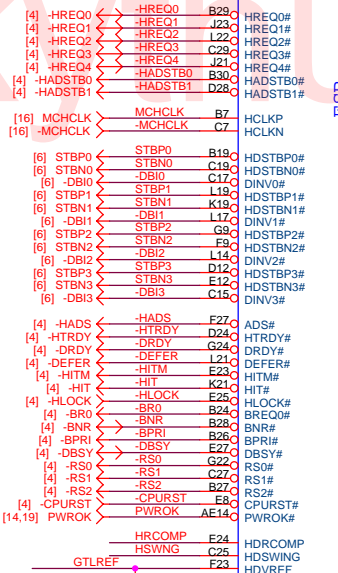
[4] -HREQ0 -HREQ0 B29 HREQ0#
[4] -HREQ1 -HREQ1 J23 HREQ1#
[4] -HREQ2 -HREQ2 L22 HREQ2#
[4] -HREQ3 -HREQ3 C29 HREQ3#
[4] -HREQ4 -HREQ4 J21 HREQ4#
[4] -HADSTB0 -HADSTB0 B30 HADSTB0#
[4] -HADSTB1 -HADSTB1 D28 HADSTB1#

[16] MCHCLK MCHCLK B7 HCLKP
[16] -MCHCLK -MCHCLK C7 HCLKN

[6] STBP0 STBP0 B19 HDSTBP0#
[6] STBN0 STBN0 C19 HDSTBN0#
[6] -DBI0 -DBI0 C17 DINV0#
[6] STBP1 STBP1 L19 HDSTBP1#
[6] STBN1 STBN1 K19 HDSTBN1#
[6] -DBI1 -DBI1 L17 DINV1#
[6] STBP2 STBP2 G9 HDSTBP2#
[6] STBN2 STBN2 F9 HDSTBN2#
[6] -DBI2 -DBI2 L14 DINV2#
[6] STBP3 STBP3 D12 HDSTBP3#
[6] STBN3 STBN3 E12 HDSTBN3#
[6] -DBI3 -DBI3 C15 DINV3#

[4] -HADS -HADS F27 ADS#
[4] -HTRDY -HTRDY D24 HTRDY#
[4] -DRDY -DRDY G24 DRDY#
[4] -DEFER -DEFER L21 DEFER#
[4] -HITM -HITM E23 HITM#
[4] -HIT -HIT K21 HIT#
[4] -HLOCK -HLOCK E25 HLOCK#
[4] -BR0 -BR0 B24 BREQ0#
[4] -BNR -BNR B28 BNR#
[4] -BPRI -BPRI B26 BPRI#
[4] -DBSY -DBSY E27 DBSY#
[4] -RS0 -RS0 G26 RS0#
[4] -RS1 -RS1 C27 RS1#
[4] -RS2 -RS2 B27 RS2#
[4] -CPURST -CPURST E8 CPURST#
[14,19] PWROK PWROK AE14 PWROK#

HRCOMP F24 HDRCOMP
HSWNG C25 HDSWING
GTLREF F23 HDVREF